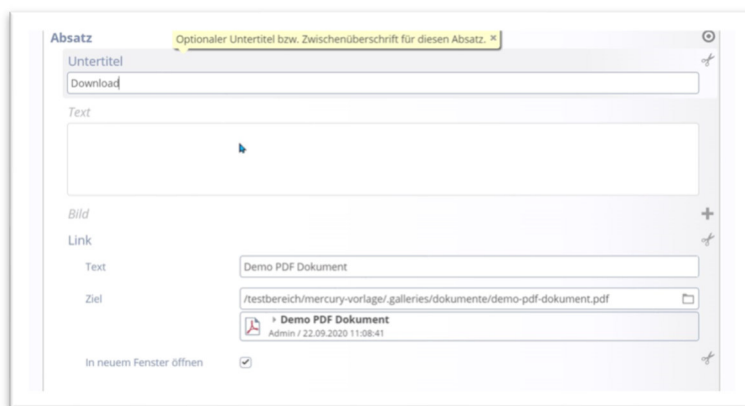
Absatz

Optionaler Untertitel bzw. Zwischenüberschrift für diesen Absatz. ×

Untertitel

Download

Text

Bild

Link

Text

Demo PDF Dokument

Ziel

/testbereich/mercury-vorlage/.galleries/dokumente/demo-pdf-dokument.pdf

Demo PDF Dokument

Admin / 22.09.2020 11:08:41

In neuem Fenster öffnen